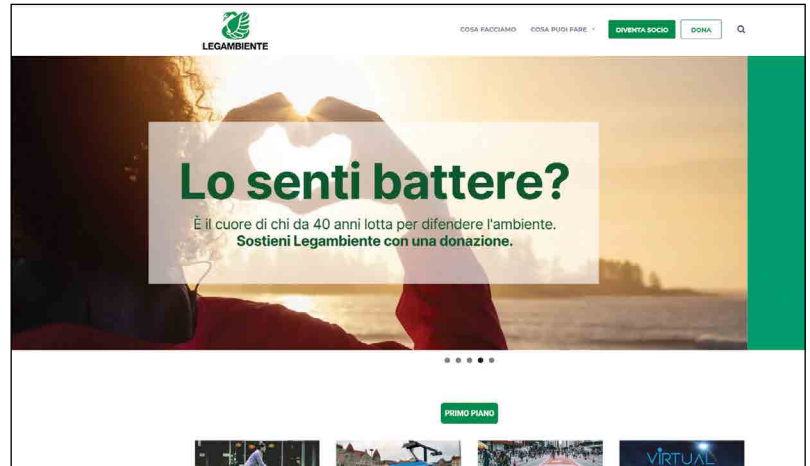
LEGAMBIENTE

COSA FACCIAMO COSA PUOI FARE DIVENTA SOCIO DONA

Lo senti battere?

È il cuore di chi da 40 anni lotta per difendere l'ambiente.
Sostieni Legambiente con una donazione.

PRIMO PIANO

VIRTUAL